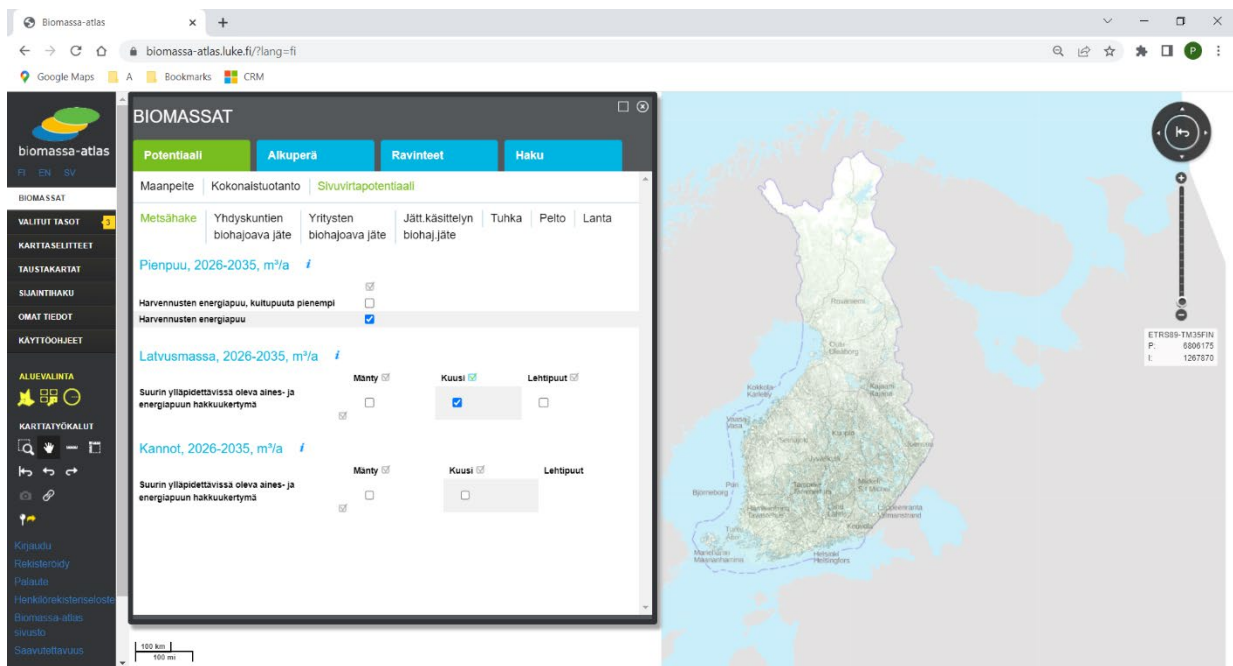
Biomassa-atlas
biomassa-atlas.luke.fi/?lang=fi
Google Maps A Bookmarks CRM

biomassa-atlas
FI EN SV
BIOMASSAT
VALITUT TASOT 3
KARTTASELITTEET
TAUSTAKARTAT
SIJAINTIHAKU
OMAT TIEDOT
KÄYTTÖOHJEET
ALUEVALINTA
KARTTATYÖKALUT
Kirjaudu
Rekisteröidy
Palaute
Henkilörekisteriseloste
Biomassa-atlas sivusto
Saavutettavuus

BIOMASSAT

Potentiaali | Alkuperä | Ravinteet | Haku

Maanpeite | Kokonaistuotanto | Sivuvirtapotentiaali

Metsähake | Yhdyskuntien biohajoava jäte | Yritysten biohajoava jäte | Jätt.käsittelyn biohaj.jäte | Tuhka | Pelto | Lanta

Pienpuu, 2026-2035, m³/a

Harvennusten energiapuu, kuitupuuta pienempi
Harvennusten energiapuu

Latvusmassa, 2026-2035, m³/a

Mänty Kuusi Lehtipuut
Suurin ylläpidettävissä oleva aines- ja energiapuun hakkuukertymä

Kannot, 2026-2035, m³/a

Mänty Kuusi Lehtipuut
Suurin ylläpidettävissä oleva aines- ja energiapuun hakkuukertymä

100 km
100 mi

ETRS89-TM35FIN
P: 6806175
I: 1267870

Rovaniemi
Oulu Uleåborg
Kokkola Karleby
Vaasa Vasa
Kuopio
Joensuu
Jyväskylä
Pori Björneborg
Tampere Tammerfors
Lahti Lahtis
Mikkeli S:t Michel
Lappeenranta Villmanstrand
Kouvola
Turku Åbo
Hämeenlinna Tavastehus
Helsinki Helsingfors
Mariehamn Maarianhamina